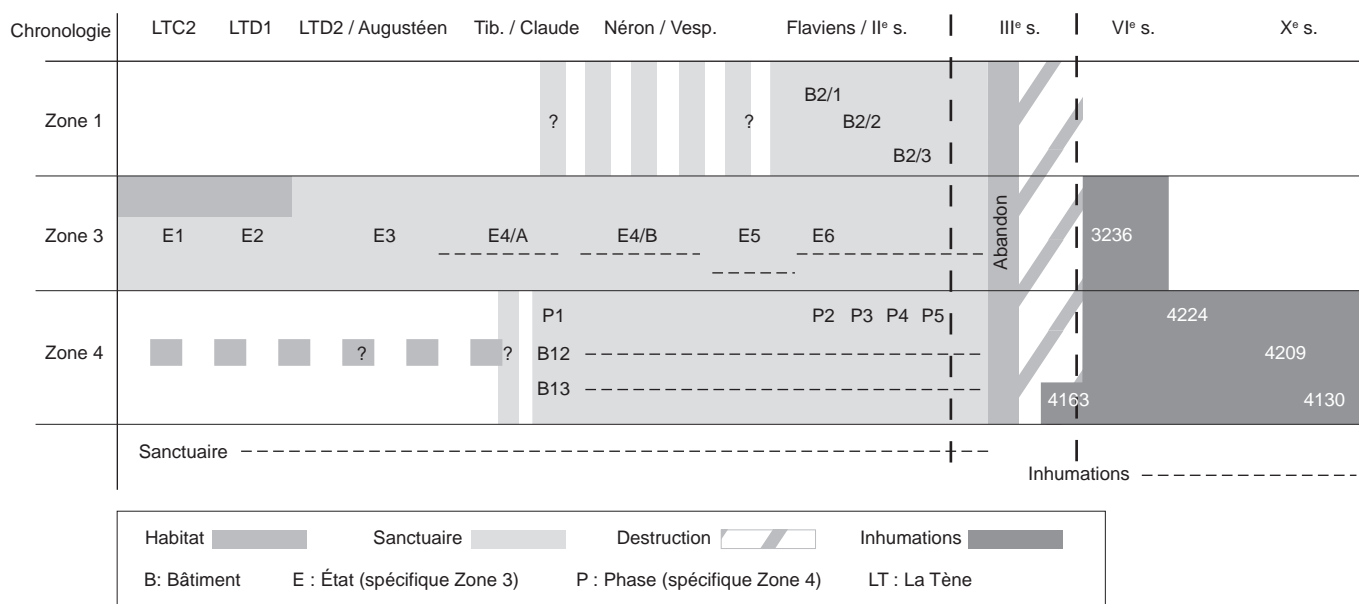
| Chronologie | LTC2 | LTD1 | LTD2 / Augustéen | Tib. / Claude | Néron / Vesp. | Flaviens / II$^e$ s. | III$^e$ s. | VI$^e$ s. | X$^e$ s. |
|---|---|---|---|---|---|---|---|---|---|
| Zone 1 | | | | ? | | ? B2/1 B2/2 B2/3 | | | |
| Zone 3 | E1 | E2 | E3 | E4/A | E4/B | E5 E6 | Abandon | 3236 | |
| Zone 4 | | | ? | ? P1 B12 B13 | | P2 P3 P4 P5 | | 4163 4224 | 4209 4130 |
| | Sanctuaire | | | | | | | Inhumations | |

Habitat Sanctuaire Destruction Inhumations

B: Bâtiment E : État (spécifique Zone 3) P : Phase (spécifique Zone 4) LT : La Tène